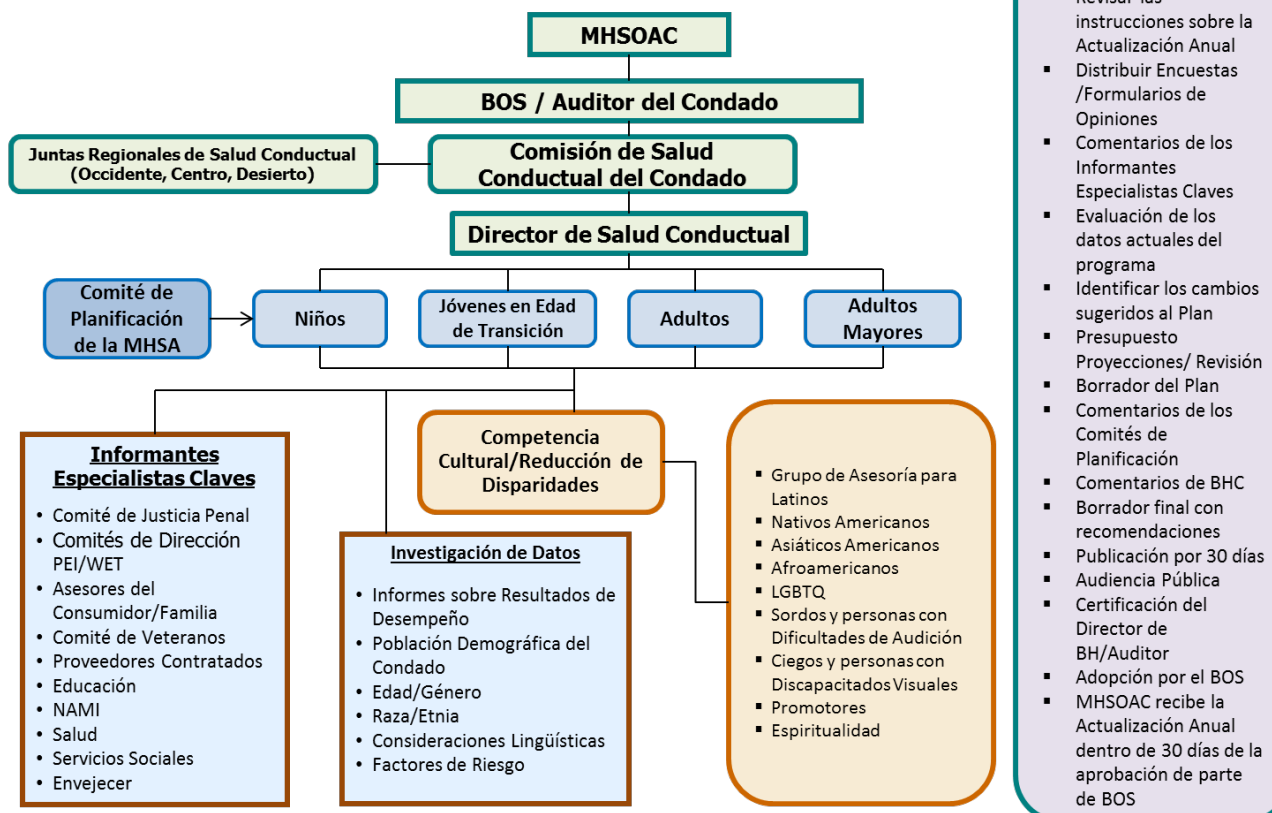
MHSOAC

BOS / Auditor del Condado

Juntas Regionales de Salud Conductual (Occidente, Centro, Desierto)

Comisión de Salud Conductual del Condado

Director de Salud Conductual

Comité de Planificación de la MHSA

Niños

Jóvenes en Edad de Transición

Adultos

Adultos Mayores

Informantes Especialistas Claves

- Comité de Justicia Penal
- Comités de Dirección PEI/WET
- Asesores del Consumidor/Familia
- Comité de Veteranos
- Proveedores Contratados
- Educación
- NAMI
- Salud
- Servicios Sociales
- Envejecer

Competencia Cultural/Reducción de Disparidades

Investigación de Datos

- Informes sobre Resultados de Desempeño
- Población Demográfica del Condado
- Edad/Género
- Raza/Etnia
- Consideraciones Lingüísticas
- Factores de Riesgo

- Grupo de Asesoría para Latinos
- Nativos Americanos
- Asiáticos Americanos
- Afroamericanos
- LGBTQ
- Sordos y personas con Dificultades de Audición
- Ciegos y personas con Discapacitados Visuales
- Promotores
- Espiritualidad

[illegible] instrucciones sobre la Actualización Anual
- Distribuir Encuestas /Formularios de Opiniones
- Comentarios de los Informantes Especialistas Claves
- Evaluación de los datos actuales del programa
- Identificar los cambios sugeridos al Plan
- Presupuesto Proyecciones/ Revisión
- Borrador del Plan
- Comentarios de los Comités de Planificación
- Comentarios de BHC
- Borrador final con recomendaciones
- Publicación por 30 días
- Audiencia Pública
- Certificación del Director de BH/Auditor
- Adopción por el BOS
- MHSOAC recibe la Actualización Anual dentro de 30 días de la aprobación de parte de BOS